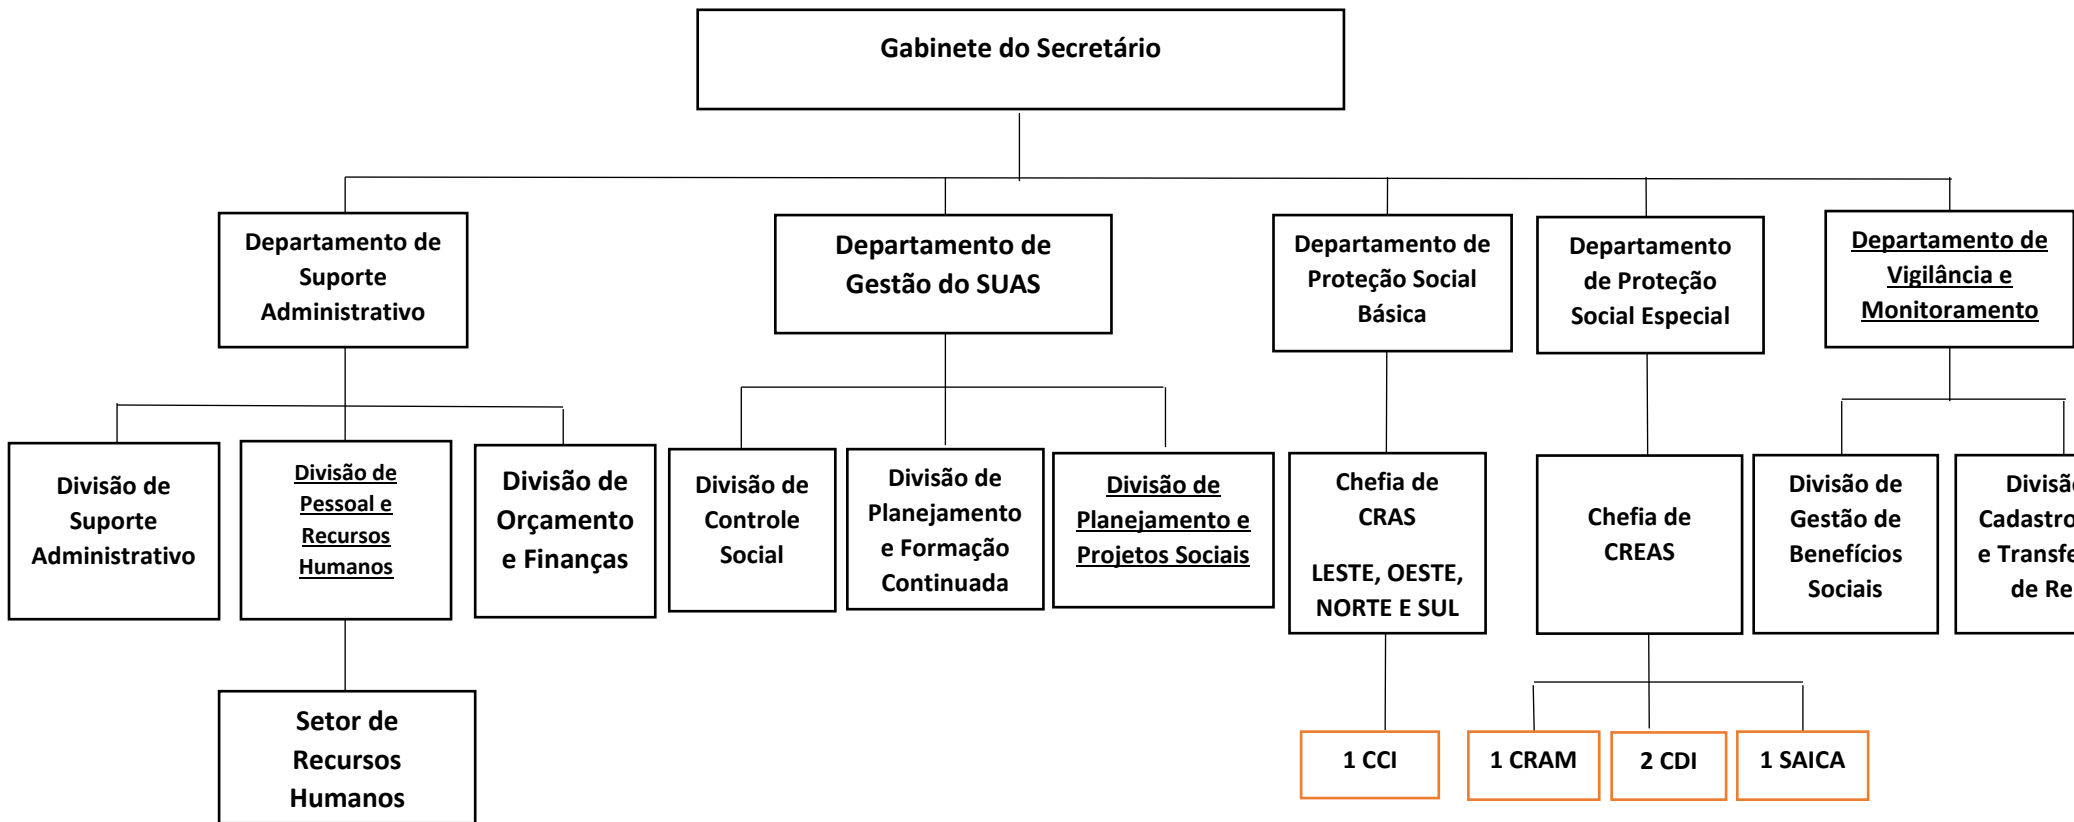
Gabinete do Secretário

Departamento de Suporte Administrativo

Departamento de Gestão do SUAS

Departamento de Proteção Social Básica

Departamento de Proteção Social Especial

Departamento de Vigilância e Monitoramento

Divisão de Suporte Administrativo

Divisão de Pessoal e Recursos Humanos

Divisão de Orçamento e Finanças

Divisão de Controle Social

Divisão de Planejamento e Formação Continuada

Divisão de Planejamento e Projetos Sociais

Chefia de CRAS

LESTE, OESTE, NORTE E SUL

Chefia de CREAS

Divisão de Gestão de Benefícios Sociais

Divisã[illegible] Cadastro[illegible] e Transfe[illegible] de Re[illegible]

Setor de Recursos Humanos

1 CCI

1 CRAM

2 CDI

1 SAICA